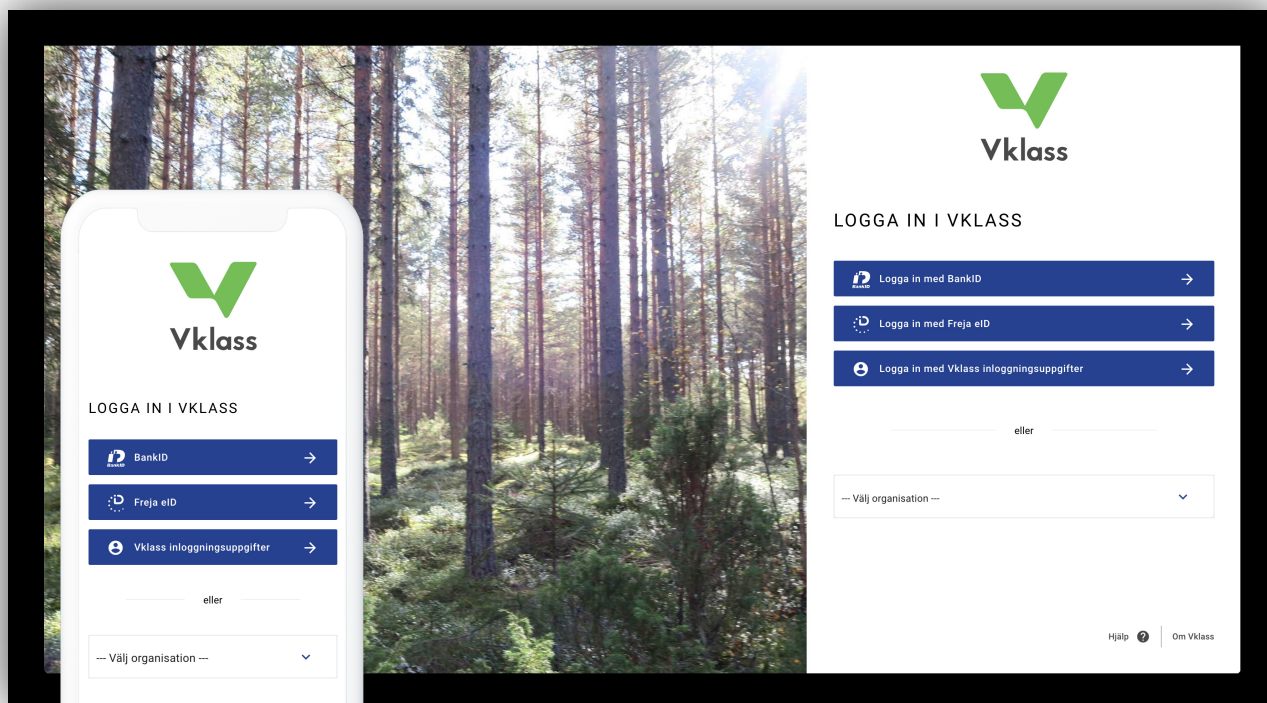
Vklass

LOGGA IN I VKLASS

BankID Logga in med BankID

Logga in med Freja eID

Logga in med Vklass inloggningsuppgifter

eller

--- Välj organisation ---

Hjälp

Om Vklass

Vklass

LOGGA IN I VKLASS

BankID BankID

Freja eID

Vklass inloggningsuppgifter

eller

--- Välj organisation ---